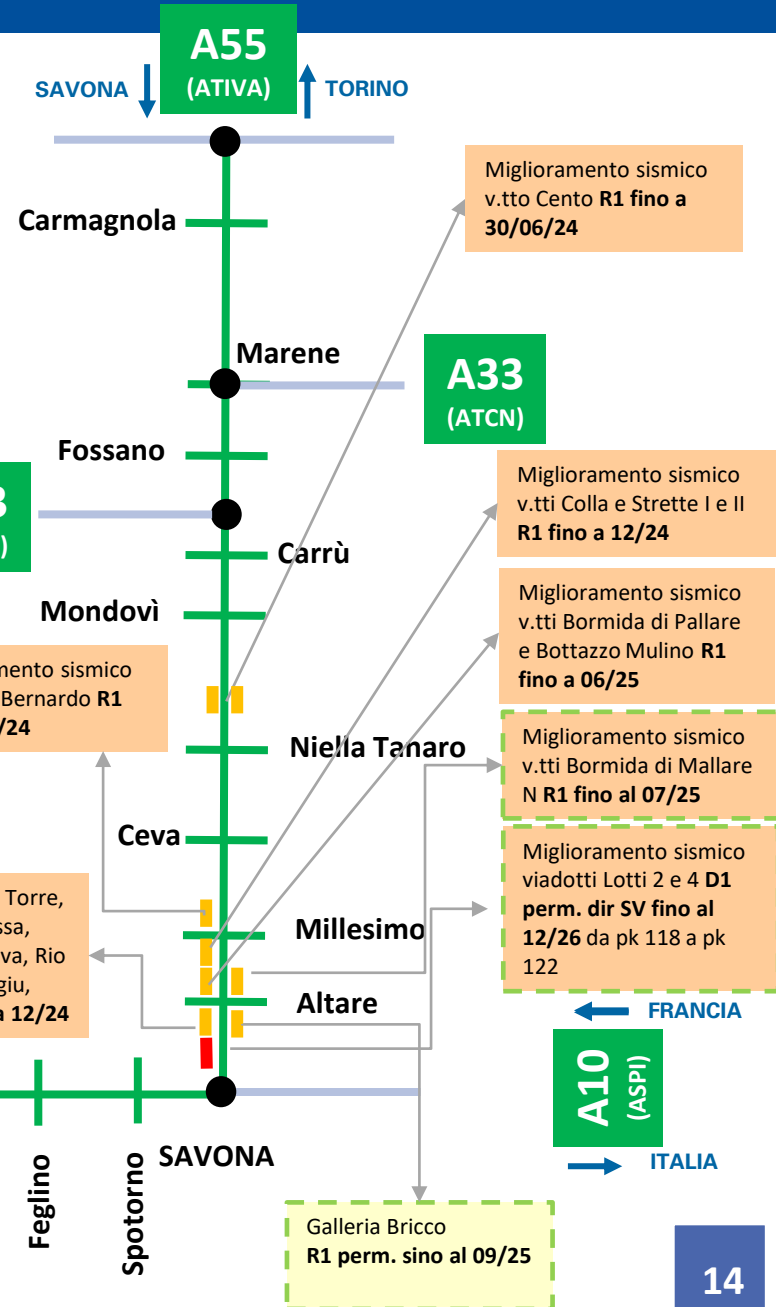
A55
(ATIVA)
SAVONA
TORINO

Miglioramento sismico v.tto Cento **R1 fino a 30/06/24**

Carmagnola

Marene

A33
(ATCN)

Fossano

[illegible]
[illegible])

Miglioramento sismico v.tti Colla e Strette I e II **R1 fino a 12/24**

Carrù

Mondovì

Miglioramento sismico v.tti Bormida di Pallare e Bottazzo Mulino **R1 fino a 06/25**

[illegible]mento sismico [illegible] Bernardo **R1** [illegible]**/24**

Niella Tanaro

Miglioramento sismico v.tti Bormida di Mallare N **R1 fino al 07/25**

Ceva

Miglioramento sismico viadotti Lotti 2 e 4 **D1 perm. dir SV fino al 12/26** da pk 118 a pk 122

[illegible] Torre, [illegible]ssa, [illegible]va, Rio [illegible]giu, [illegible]**a 12/24**

Millesimo

Altare

FRANCIA

A10
(ASPI)

ITALIA

SAVONA

Feglino

Spotorno

Galleria Bricco
**R1 perm. sino al 09/25**

14